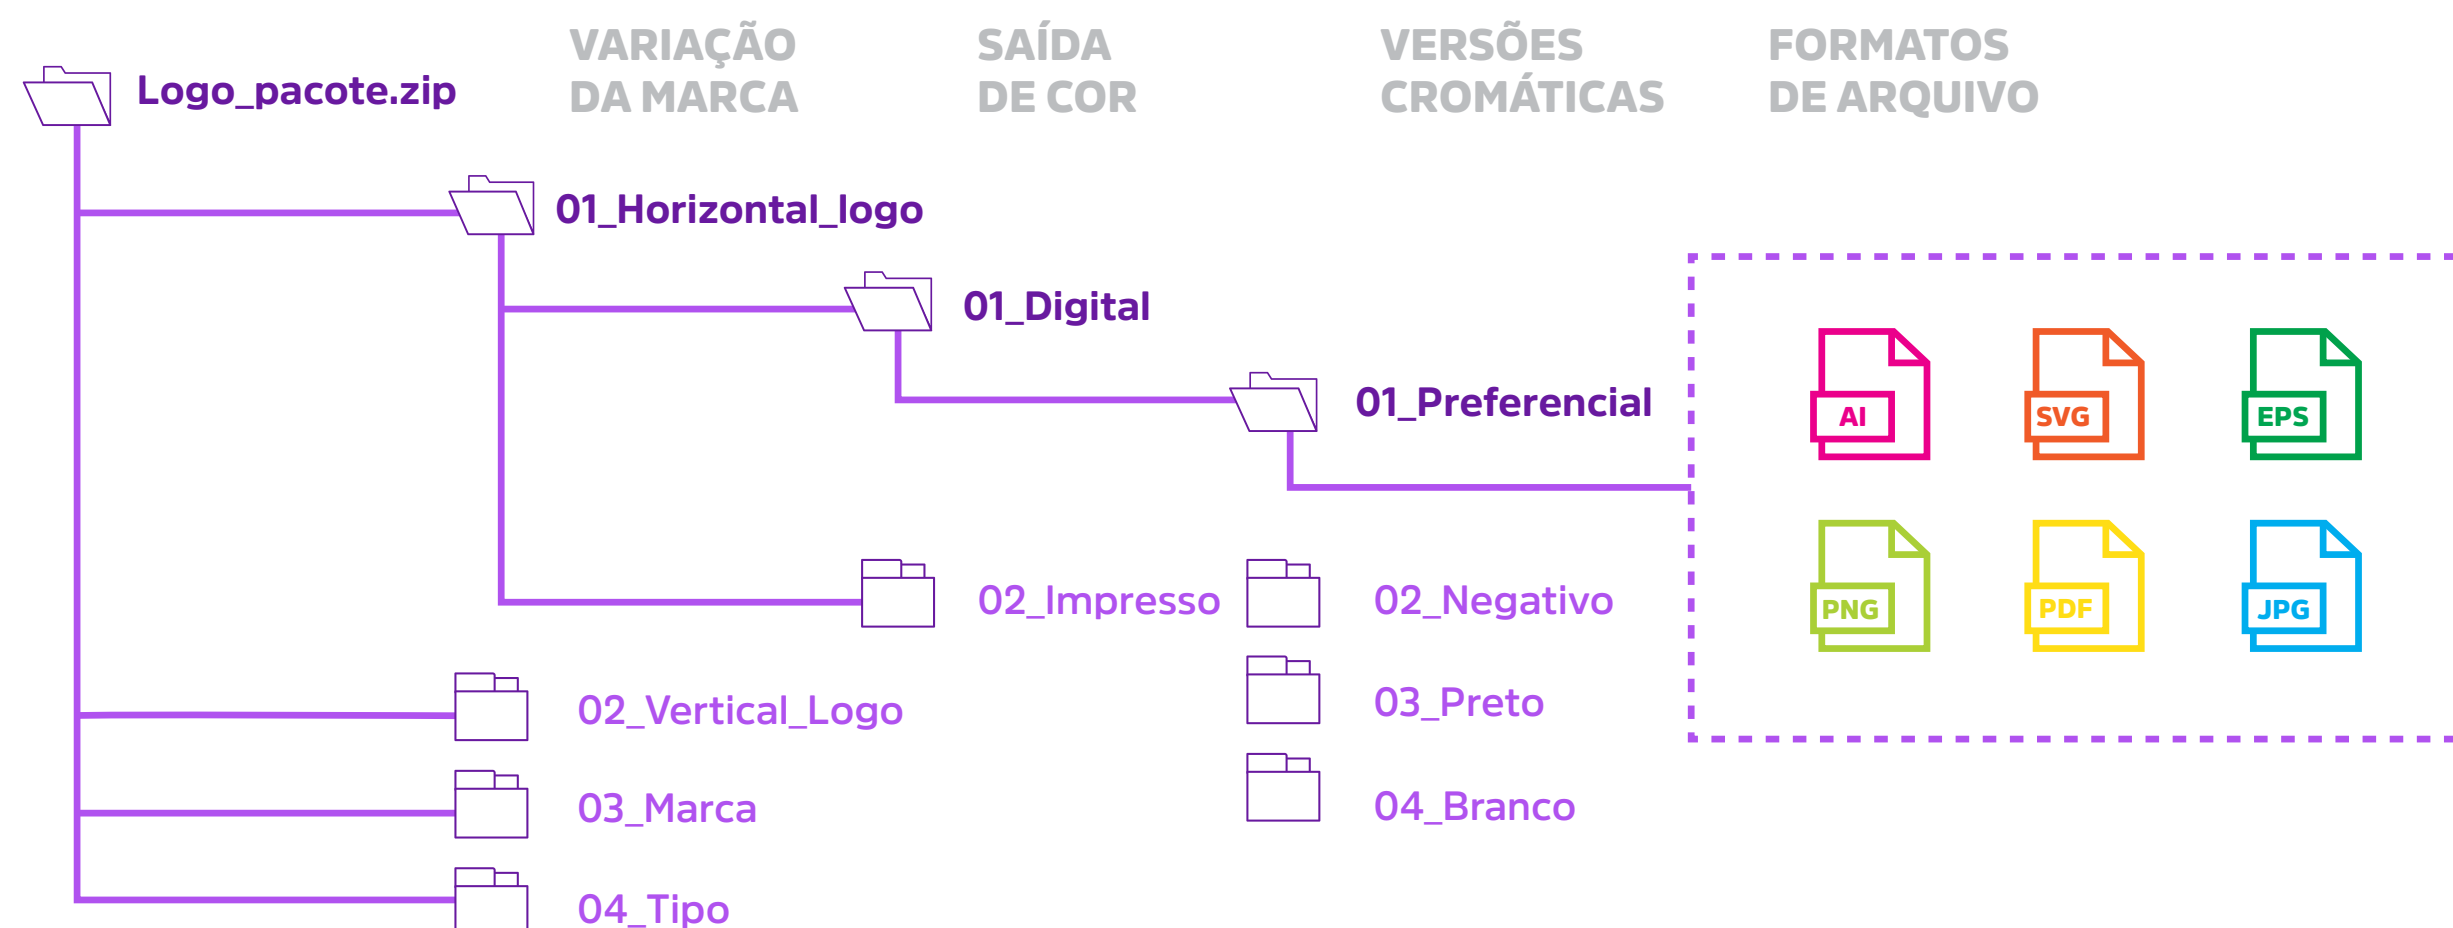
VARIAÇÃO DA MARCA

SAÍDA DE COR

VERSÕES CROMÁTICAS

FORMATOS DE ARQUIVO

Logo_pacote.zip

01_Horizontal_logo

01_Digital

01_Preferencial

AI

SVG

EPS

PNG

PDF

JPG

02_Impresso

02_Negativo

03_Preto

04_Branco

02_Vertical_Logo

03_Marca

04_Tipo